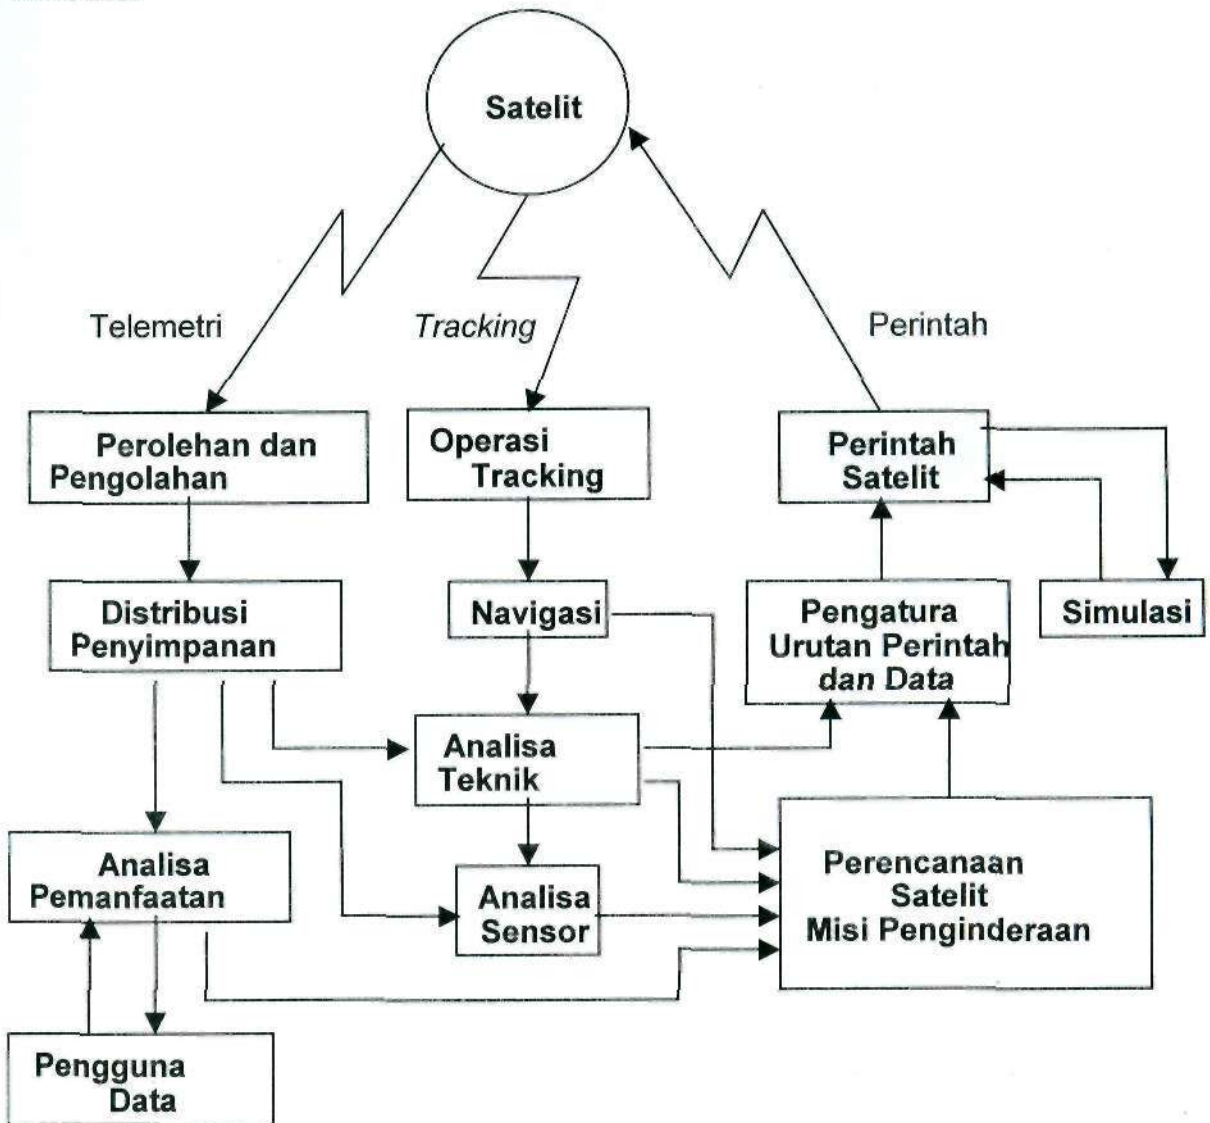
Satelit

Telemetri

Tracking

Perintah

Perolehan dan Pengolahan

Operasi Tracking

Perintah Satelit

Distribusi Penyimpanan

Navigasi

Pengatura Urutan Perintah dan Data

Simulasi

Analisa Teknik

Analisa Pemanfaatan

Analisa Sensor

Perencanaan Satelit Misi Penginderaan

Pengguna Data